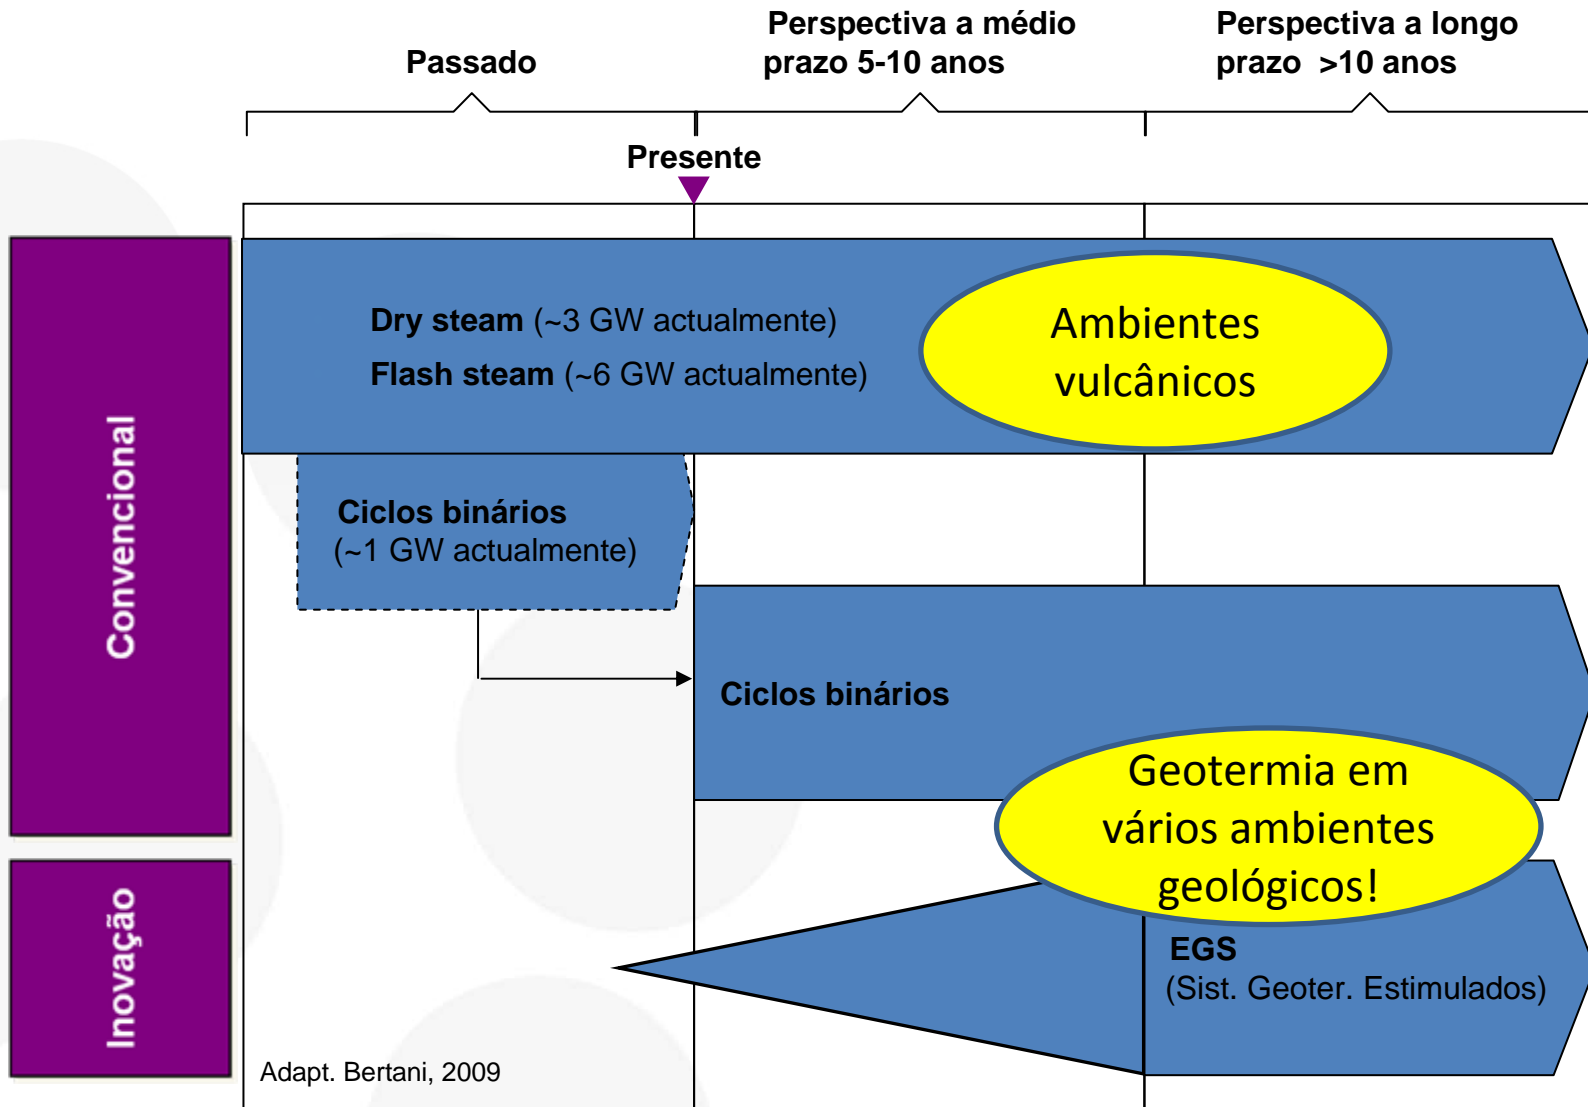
Passado

Perspectiva a médio prazo 5-10 anos

Perspectiva a longo prazo >10 anos

Presente

Convencional

Dry steam (~3 GW actualmente)

Flash steam (~6 GW actualmente)

Ambientes vulcânicos

Ciclos binários (~1 GW actualmente)

Ciclos binários

Geotermia em vários ambientes geológicos!

Inovação

EGS (Sist. Geoter. Estimulados)

Adapt. Bertani, 2009